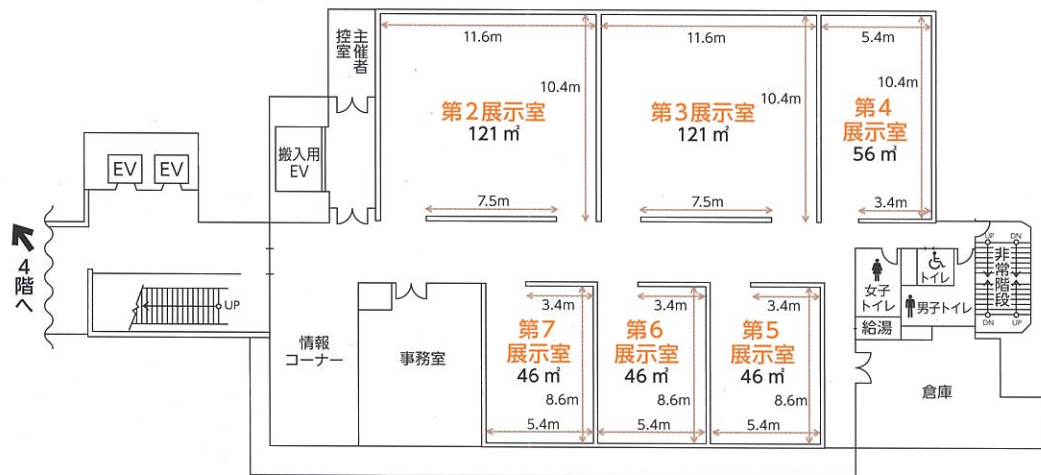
主催者控室

11.6m
10.4m
第2展示室
121 ㎡
7.5m

11.6m
10.4m
第3展示室
121 ㎡
7.5m

5.4m
10.4m
第4展示室
56 ㎡
3.4m

EV EV

搬入用EV

4階へ

UP

情報コーナー

事務室

3.4m
第7展示室
46 ㎡
8.6m
5.4m

3.4m
第6展示室
46 ㎡
8.6m
5.4m

3.4m
第5展示室
46 ㎡
8.6m
5.4m

女子トイレ
トイレ
男子トイレ
給湯

UP DN
非常階段
DN UP

倉庫